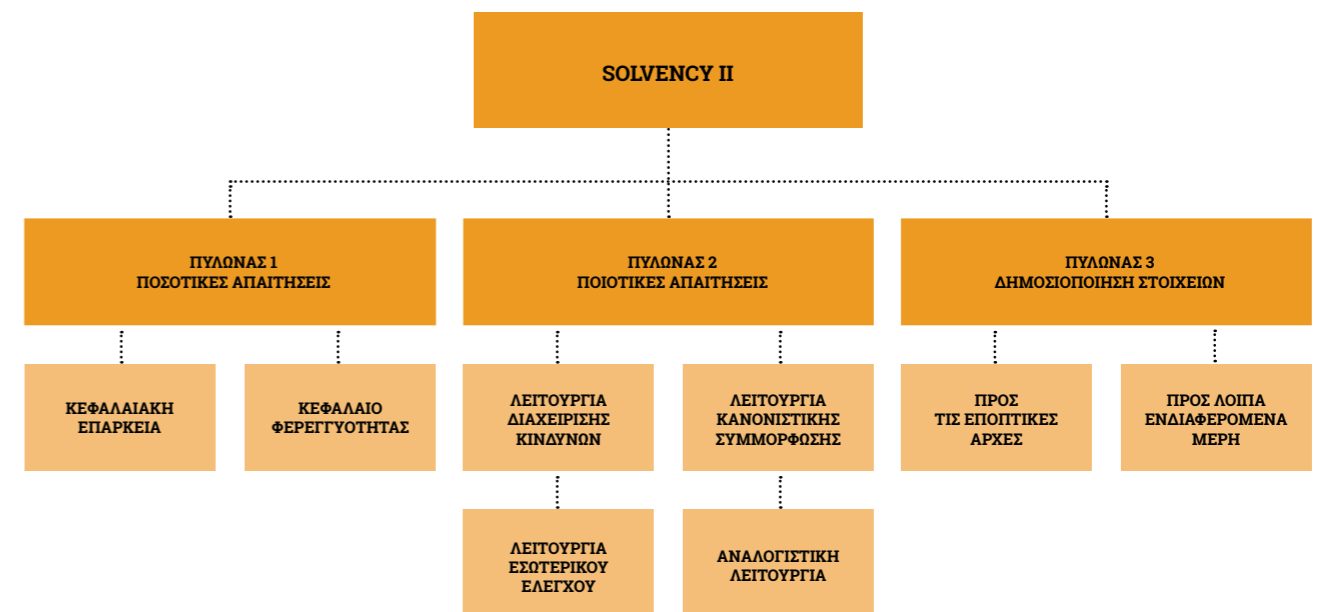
SOLVENCY II

ΠΥΛΩΝΑΣ 1
ΠΟΣΟΤΙΚΕΣ ΑΠΑΙΤΗΣΕΙΣ

ΚΕΦΑΛΑΙΑΚΗ ΕΠΑΡΚΕΙΑ

ΚΕΦΑΛΑΙΟ ΦΕΡΕΓΓΥΟΤΗΤΑΣ

ΠΥΛΩΝΑΣ 2
ΠΟΙΟΤΙΚΕΣ ΑΠΑΙΤΗΣΕΙΣ

ΛΕΙΤΟΥΡΓΙΑ ΔΙΑΧΕΙΡΙΣΗΣ ΚΙΝΔΥΝΩΝ

ΛΕΙΤΟΥΡΓΙΑ ΕΣΩΤΕΡΙΚΟΥ ΕΛΕΓΧΟΥ

ΛΕΙΤΟΥΡΓΙΑ ΚΑΝΟΝΙΣΤΙΚΗΣ ΣΥΜΜΟΡΦΩΣΗΣ

ΑΝΑΛΟΓΙΣΤΙΚΗ ΛΕΙΤΟΥΡΓΙΑ

ΠΥΛΩΝΑΣ 3
ΔΗΜΟΣΙΟΠΟΙΗΣΗ ΣΤΟΙΧΕΙΩΝ

ΠΡΟΣ ΤΙΣ ΕΠΟΠΤΙΚΕΣ ΑΡΧΕΣ

ΠΡΟΣ ΛΟΙΠΑ ΕΝΔΙΑΦΕΡΟΜΕΝΑ ΜΕΡΗ